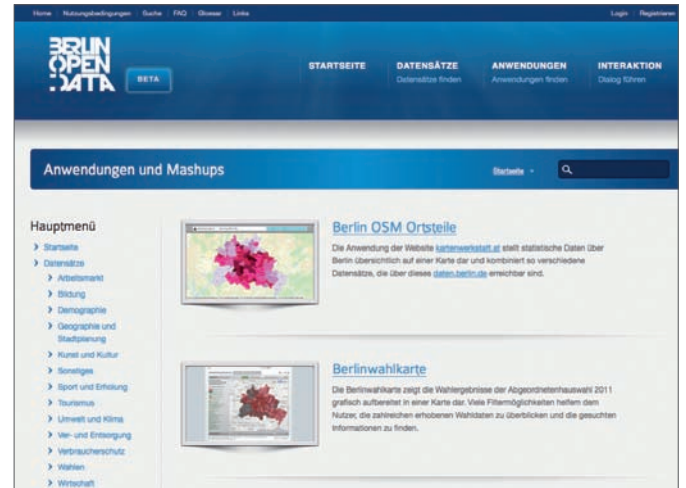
Home | Nutzungsbedingungen | Suche | FAQ | Glossar | Links

Login | Registrieren

BERLIN OPEN DATA

BETA

STARTSEITE

DATENSÄTZE
Datensätze finden

ANWENDUNGEN
Anwendungen finden

INTERAKTION
Dialog führen

Anwendungen und Mashups

Startseite

Hauptmenü

Startseite
Datensätze
Arbeitsmarkt
Bildung
Demographie
Geographie und Stadtplanung
Kunst und Kultur
Sonstiges
Sport und Erholung
Tourismus
Umwelt und Klima
Ver- und Entsorgung
Verbraucherschutz
Wahlen
Wirtschaft

Berlin OSM Ortsteile

Die Anwendung der Website kartenwerkstatt.at stellt statistische Daten über Berlin übersichtlich auf einer Karte dar und kombiniert so verschiedene Datensätze, die über dieses daten.berlin.de erreichbar sind.

Berlinwahlkarte

Die Berlinwahlkarte zeigt die Wahlergebnisse der Abgeordnetenhauswahl 2011 grafisch aufbereitet in einer Karte dar. Viele Filtermöglichkeiten helfen dem Nutzer, die zahlreichen erhobenen Wahldaten zu überblicken und die gesuchten Informationen zu finden.